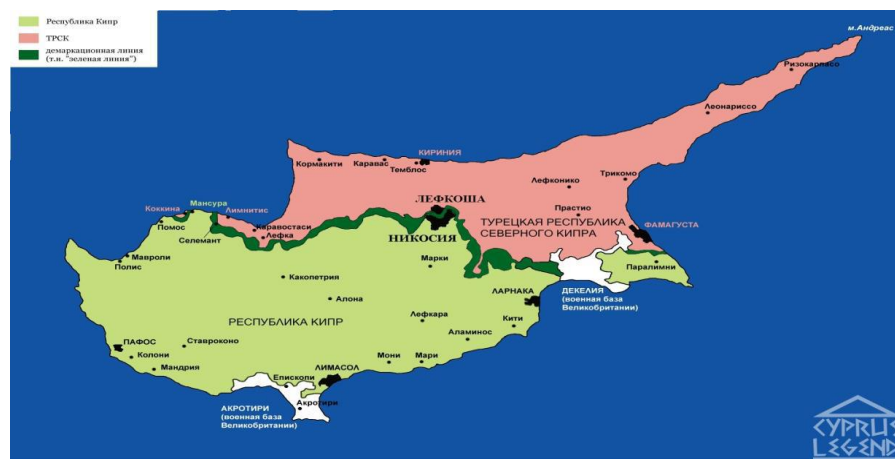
Республика Кипр
ТРСК
демаркационная линия (т.н. "зеленая линия")

м.Андреас
Ризокарпасо
Леонариссо
КИРИНИЯ
Кормакити
Каравас
Темблос
Лефконико
Трикомо
Прастио
ЛЕФКОША
ТУРЕЦКАЯ РЕСПУБЛИКА СЕВЕРНОГО КИПРА
ФАМАГУСТА
Коккина
Мансура
Лимнитис
Помос
Каравостаси
Лефка
Селемант
НИКОСИЯ
Марки
Паралимни
Мавроли
Полис
Какопетрия
Алона
ЛАРНАКА
ДЕКЕЛИЯ (военная база Великобритании)
РЕСПУБЛИКА КИПР
Лефкара
Кити
Аламинос
ПАФОС
Ставроконо
Колони
Мандрия
Мони
Мари
ЛИМАСОЛ
Енископи
Акротири
АКРОТИРИ (военная база Великобритании)
CYPRUS LEGEND